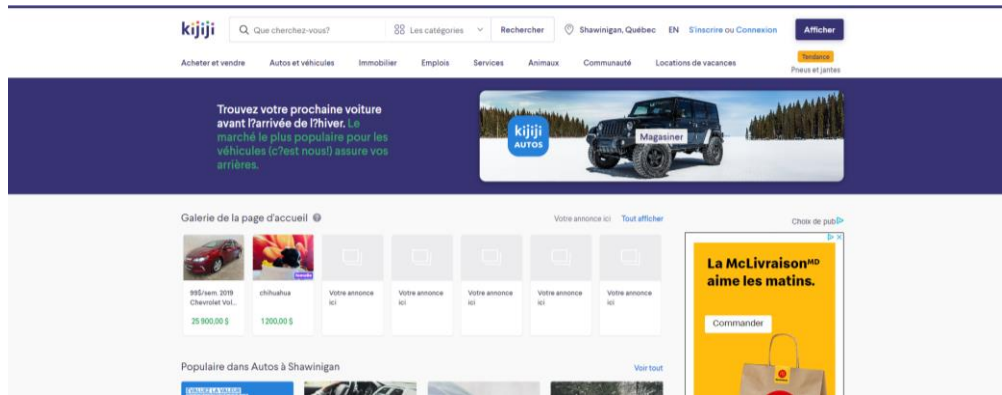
kijiji

Que cherchez-vous?

Les catégories

Rechercher

Shawinigan, Québec

EN

S'inscrire ou Connexion

Afficher

Acheter et vendre

Autos et véhicules

Immobilier

Emplois

Services

Animaux

Communauté

Locations de vacances

Tendance

Pneus et jantes

Trouvez votre prochaine voiture avant l?arrivée de l?hiver. Le marché le plus populaire pour les véhicules (c?est nous!) assure vos arrières.

kijiji AUTOS

Magasiner

Galerie de la page d'accueil

Votre annonce ici

Tout afficher

Choix de pub

99$/sem. 2019 Chevrolet Vol...

25 900,00 $

chihuahua

1200,00 $

Votre annonce ici

Votre annonce ici

Votre annonce ici

Votre annonce ici

Votre annonce ici

La McLivraison$^{MD}$ aime les matins.

Commander

Populaire dans Autos à Shawinigan

Voir tout

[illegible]